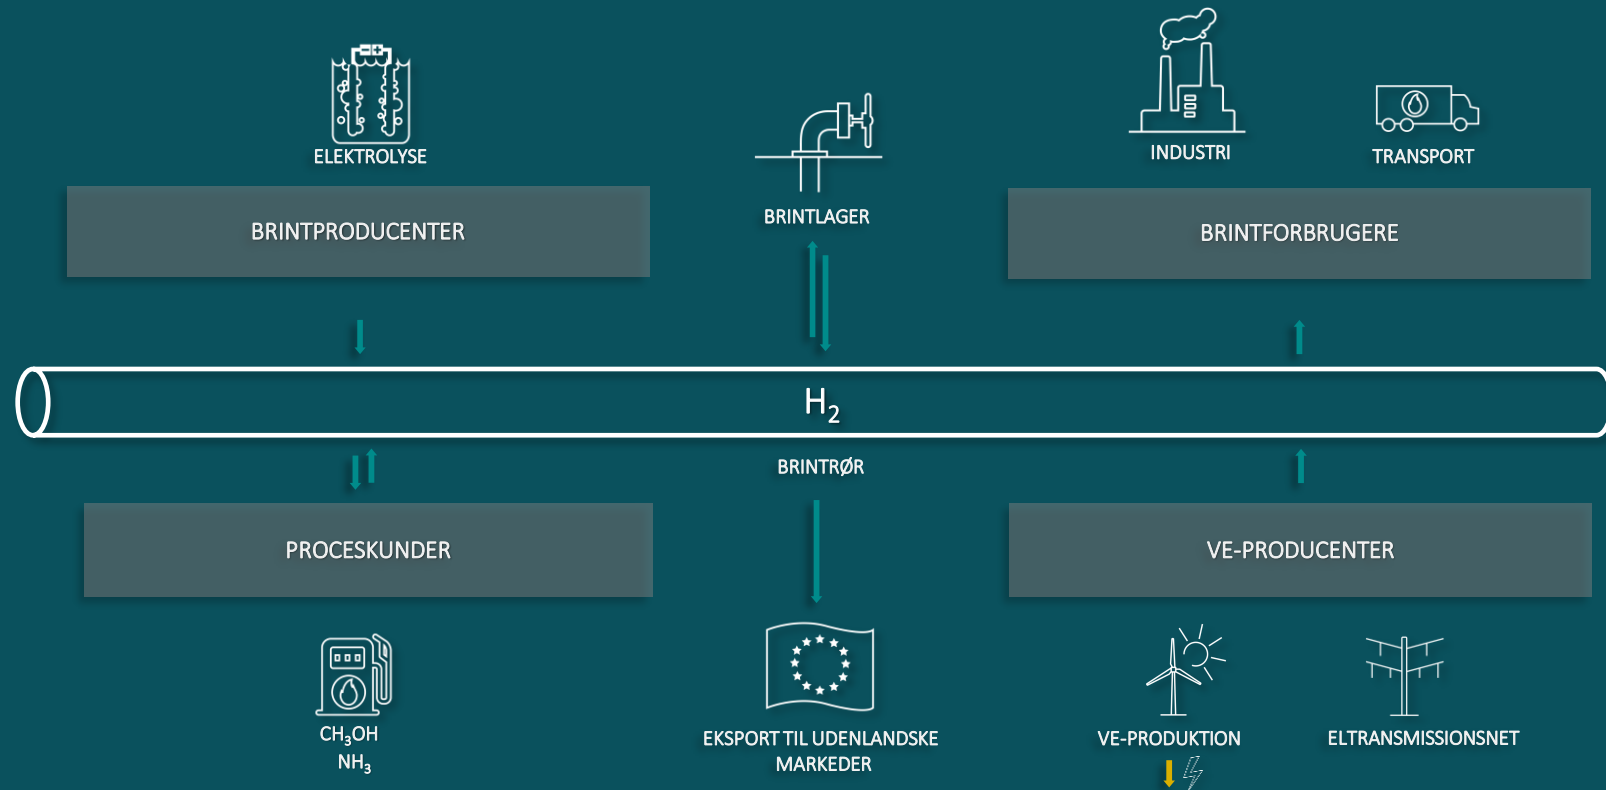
ELEKTROLYSE

BRINTLAGER

INDUSTRI

TRANSPORT

BRINTPRODUCENTER

BRINTFORBRUGERE

$H_2$

BRINTRØR

PROCESKUNDER

VE-PRODUCENTER

$CH_3OH$
$NH_3$

EKSPORT TIL UDENLANDSKE MARKEDER

VE-PRODUKTION

ELTRANSMISSIONSNET